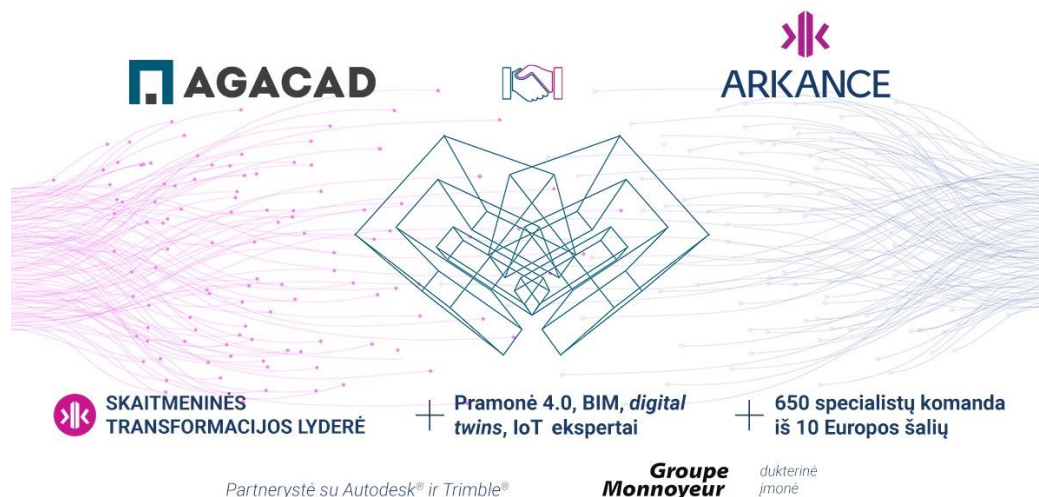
AGACAD

ARKANCE

SKAITMENINĖS TRANSFORMACIJOS LYDERĖ

Pramonė 4.0, BIM, *digital twins*, IoT ekspertai

650 specialistų komanda iš 10 Europos šalių

Partnerystė su Autodesk® ir Trimble®

Groupe Monnoyeur

dukterinė įmonė